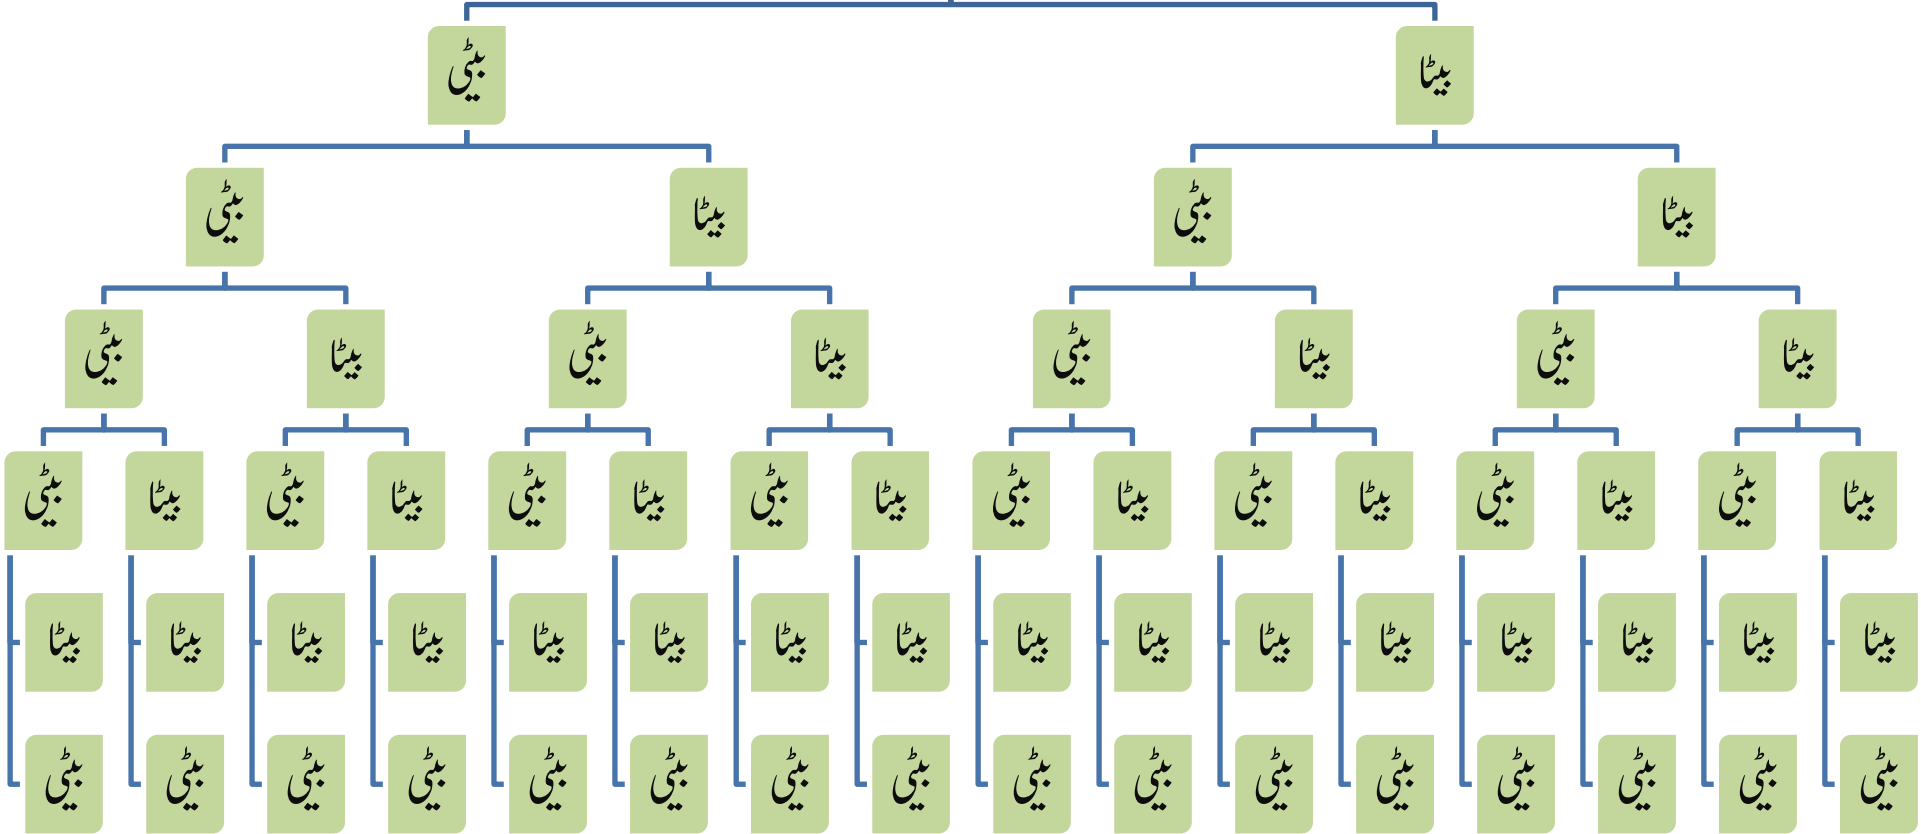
بیٹی
بیٹا

بیٹی
بیٹا
بیٹی
بیٹا

بیٹی
بیٹا
بیٹی
بیٹا
بیٹی
بیٹا
بیٹی
بیٹا

بیٹی
بیٹا
بیٹی
بیٹا
بیٹی
بیٹا
بیٹی
بیٹا
بیٹی
بیٹا
بیٹی
بیٹا
بیٹی
بیٹا
بیٹی
بیٹا

بیٹا
بیٹا
بیٹا
بیٹا
بیٹا
بیٹا
بیٹا
بیٹا
بیٹا
بیٹا
بیٹا
بیٹا
بیٹا
بیٹا
بیٹا
بیٹا

بیٹی
بیٹی
بیٹی
بیٹی
بیٹی
بیٹی
بیٹی
بیٹی
بیٹی
بیٹی
بیٹی
بیٹی
بیٹی
بیٹی
بیٹی
بیٹی